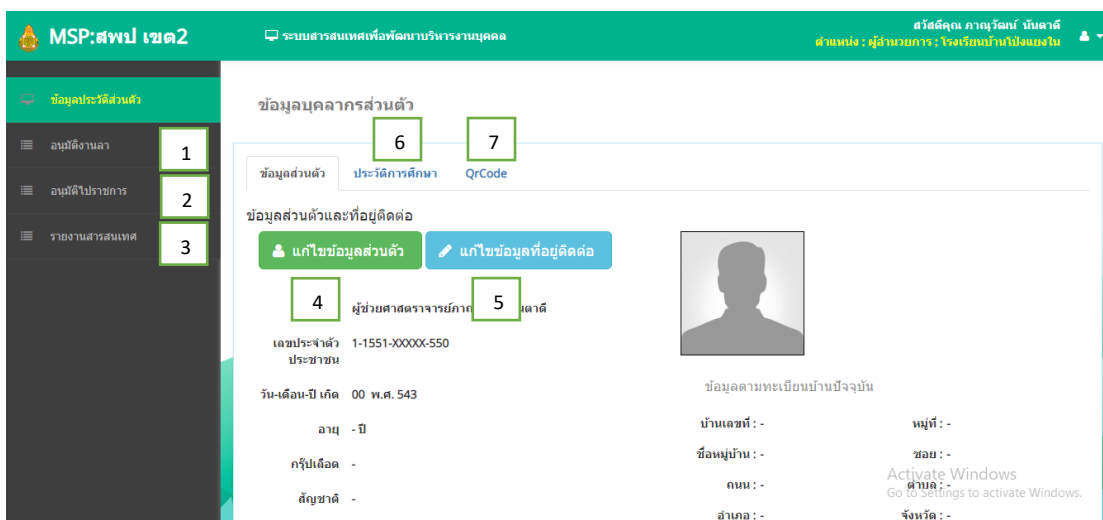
MSP:สพป เขต2

ระบบสารสนเทศเพื่อพัฒนาบริหารงานบุคคล

สวัสดีคุณ ภาณุวัฒน์ นันตาดี
ตำแหน่ง : ผู้อำนวยการ : โรงเรียนบ้านโป่งแยงใน

ข้อมูลประวัติส่วนตัว

อนุมัติงานลา 1

อนุมัติไปราชการ 2

รายงานสารสนเทศ 3

ข้อมูลบุคลากรส่วนตัว

ข้อมูลส่วนตัว | ประวัติการศึกษา 6 | QrCode 7

ข้อมูลส่วนตัวและที่อยู่ติดต่อ

แก้ไขข้อมูลส่วนตัว | แก้ไขข้อมูลที่อยู่ติดต่อ

4 ผู้ช่วยศาสตราจารย์ภาณ 5 นตาดี

เลขประจำตัวประชาชน 1-1551-XXXXX-550

วัน-เดือน-ปี เกิด 00 พ.ศ. 543

อายุ - ปี

กรุ๊ปเลือด -

สัญชาติ -

ข้อมูลตามทะเบียนบ้านปัจจุบัน

บ้านเลขที่ : - | หมู่ที่ : -
ชื่อหมู่บ้าน : - | ซอย : -
ถนน : - | ตำบล : -
อำเภอ : - | จังหวัด : -

Activate Windows
Go to Settings to activate Windows.